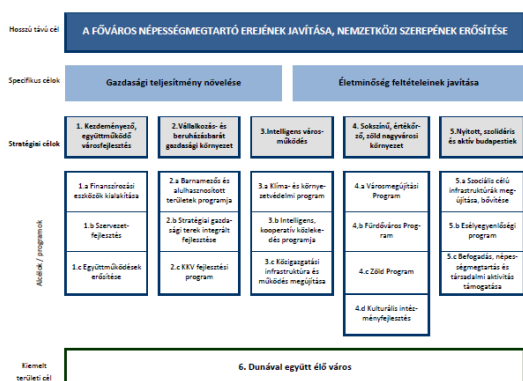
Hosszú távú cél

A FŐVÁROS NÉPESSÉGMEGTARTÓ EREJÉNEK JAVÍTÁSA, NEMZETKÖZI SZEREPÉNEK ERŐSÍTÉSE

Specifikus célok

Gazdasági teljesítmény növelése

Életminőség feltételeinek javítása

Stratégiai célok

1. Kezdeményező, együttműködő városfejlesztés

2. Vállalkozás- és beruházásbarát gazdasági környezet

3. Intelligens városműködés

4. Sokszínű, értékőrző, zöld nagyvárosi környezet

5. Nyitott, szolidáris és aktív budapestiek

Alcélok / programok

1.a Finanszírozási eszközök kialakítása

1.b Szervezetfejlesztés

1.c Együttműködések erősítése

2.a Barnamezős és alulhasznosított terület program

2.b Stratégiai gazdasági terek integrált fejlesztése

2.c KKV fejlesztési program

3.a Klíma- és környezetvédelmi program

3.b Intelligens, kooperatív közlekedés programja

3.c Közigazgatási infrastruktúra és működés megújítása

4.a Városmegújítási Program

4.b Fürdőváros Program

4.c Zöld Program

4.d Kulturális intézményfejlesztés

5.a Szociális célú infrastruktúrák megújítása, bővítése

5.b Esélyegyenlőségi program

5.c Befogadás, népességmegtartás és társadalmi aktivitás támogatása

Kiemelt területi cél

6. Dunával együtt élő város